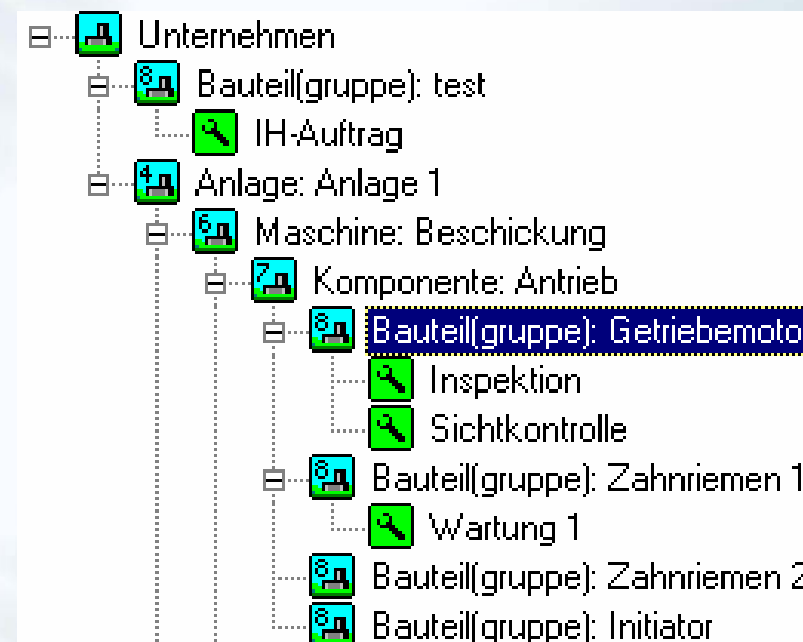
Unternehmen
8 Bauteil(gruppe): test
IH-Auftrag
4 Anlage: Anlage 1
6 Maschine: Beschickung
7 Komponente: Antrieb
8 Bauteil(gruppe): Getriebemoto
Inspektion
Sichtkontrolle
8 Bauteil(gruppe): Zahnriemen 1
Wartung 1
8 Bauteil(gruppe): Zahnriemen 2
8 Bauteil(gruppe): Initiator